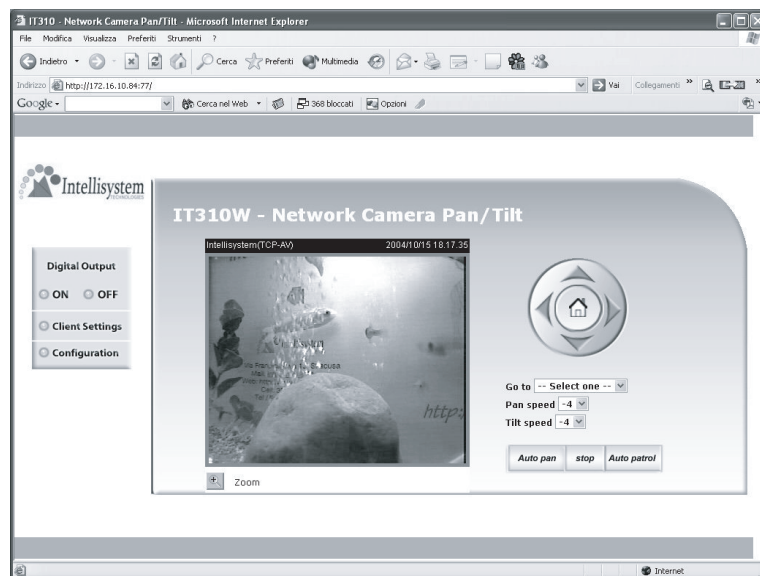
IT310 - Network Camera Pan/Tilt - Microsoft Internet Explorer

File Modifica Visualizza Preferiti Strumenti ?

Indietro Cerca Preferiti Multimedia

Indirizzo http://172.16.10.84:77/ Vai Collegamenti »

Google Cerca nel Web 368 bloccati Opzioni

Intellisystem TECHNOLOGIES

IT310W - Network Camera Pan/Tilt

Digital Output

ON OFF

Client Settings

Configuration

Intellisystem(TCP-AV) 2004/10/15 18.17.35

http:

+ Zoom

Go to -- Select one --

Pan speed -4

Tilt speed -4

Auto pan stop Auto patrol

Internet